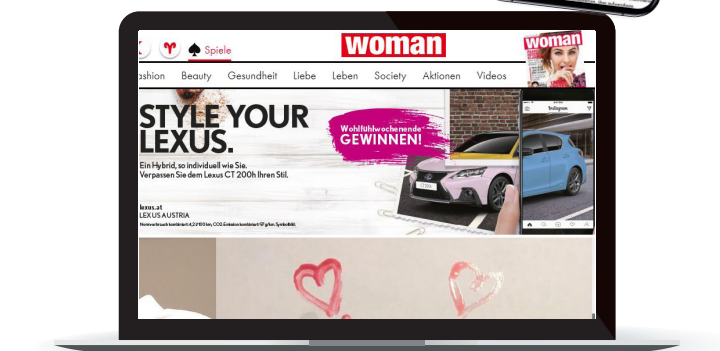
Spiele

woman

woman

ashion Beauty Gesundheit Liebe Leben Society Aktionen Videos

STYLE YOUR LEXUS.

Wohlfühlwochenende GEWINNEN!

Ein Hybrid, so individuell wie Sie.
Verpassen Sie dem Lexus CT 200h Ihren Stil.

lexus.at
LEXUS AUSTRIA

Instagram

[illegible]